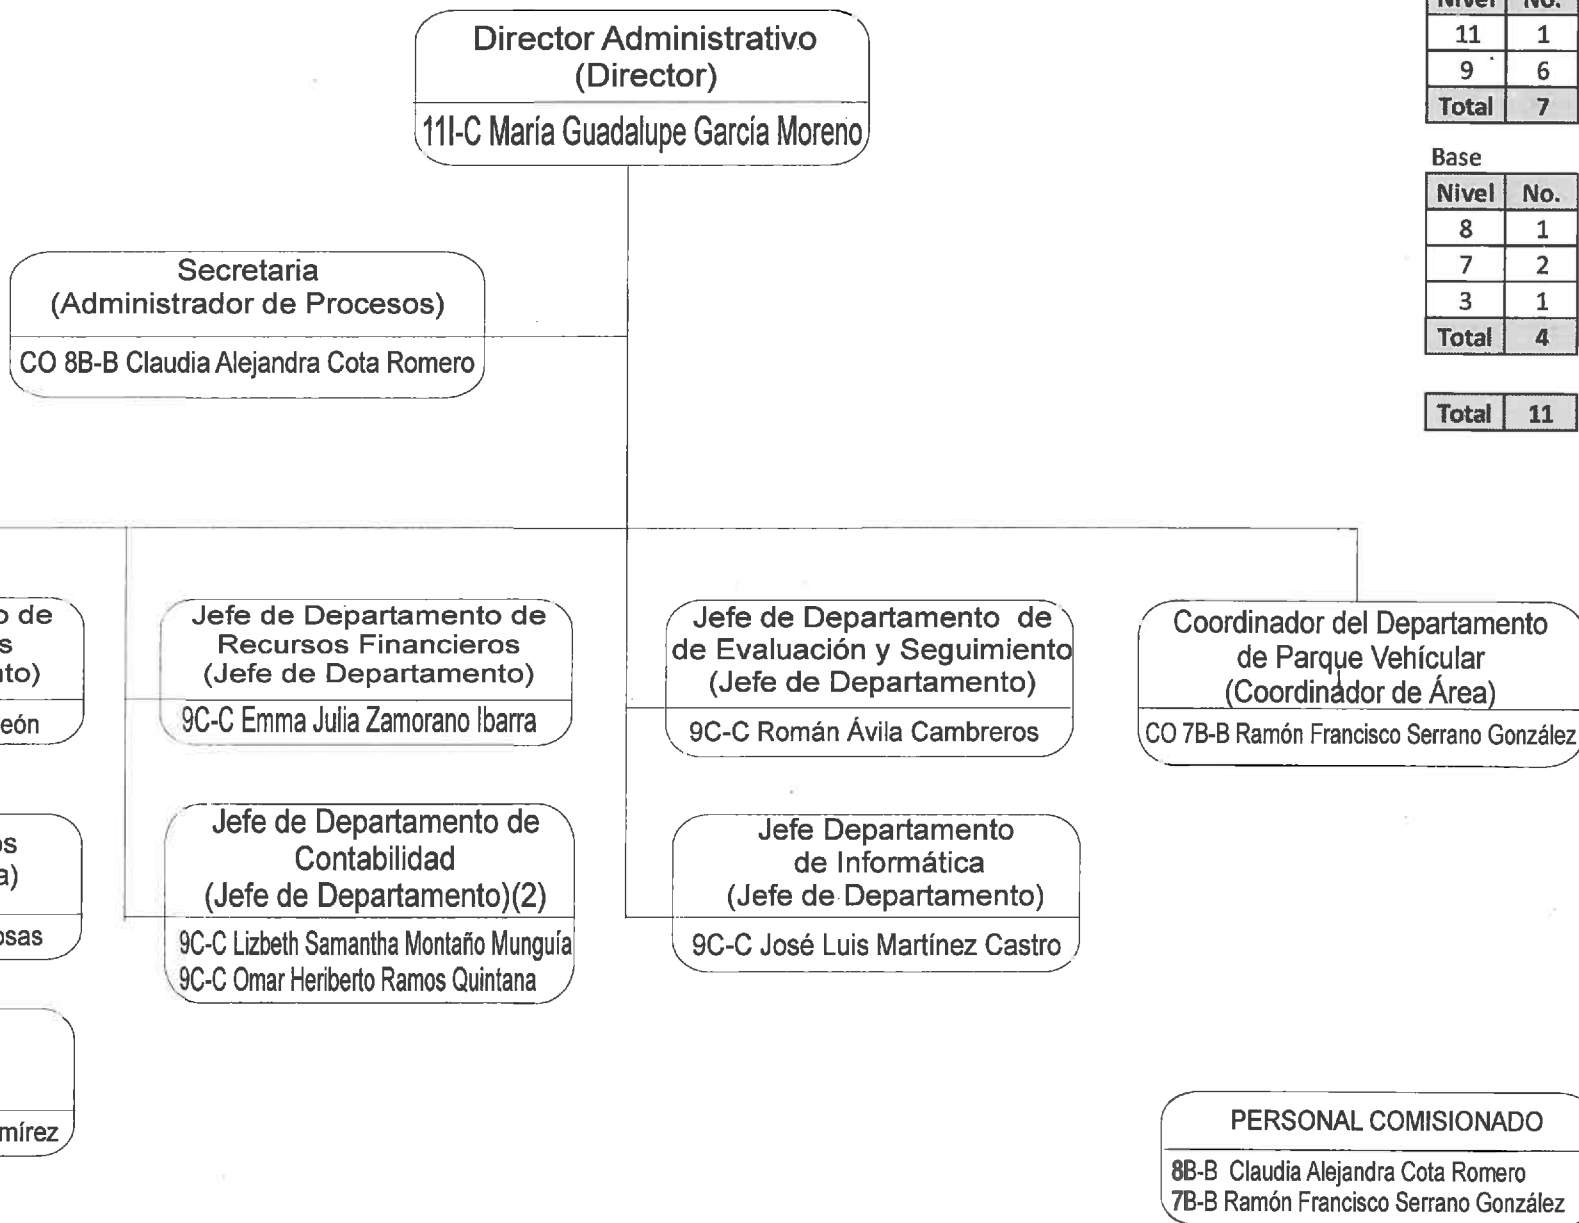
Director Administrativo
(Director)
11I-C María Guadalupe García Moreno

| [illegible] | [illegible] |
|---|---|
| 11 | 1 |
| 9 | 6 |
| Total | 7 |

Base

| Nivel | No. |
|---|---|
| 8 | 1 |
| 7 | 2 |
| 3 | 1 |
| Total | 4 |

| Total | 11 |
|---|---|

Secretaria
(Administrador de Procesos)
CO 8B-B Claudia Alejandra Cota Romero

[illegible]o de
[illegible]s
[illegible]nto)
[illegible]eón

Jefe de Departamento de
Recursos Financieros
(Jefe de Departamento)
9C-C Emma Julia Zamorano Ibarra

Jefe de Departamento de
de Evaluación y Seguimiento
(Jefe de Departamento)
9C-C Román Ávila Cambreros

Coordinador del Departamento
de Parque Vehícular
(Coordinador de Área)
CO 7B-B Ramón Francisco Serrano González

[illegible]os
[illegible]a)
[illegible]osas

Jefe de Departamento de
Contabilidad
(Jefe de Departamento)(2)
9C-C Lizbeth Samantha Montaño Munguía
9C-C Omar Heriberto Ramos Quintana

Jefe Departamento
de Informática
(Jefe de Departamento)
9C-C José Luis Martínez Castro

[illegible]mírez

PERSONAL COMISIONADO
8B-B Claudia Alejandra Cota Romero
7B-B Ramón Francisco Serrano González